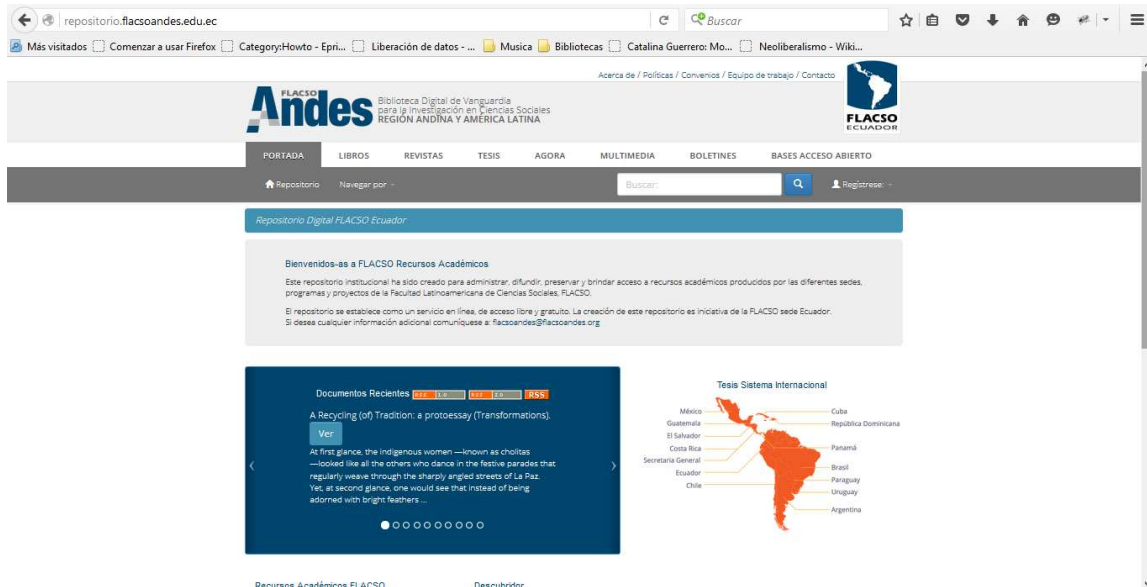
repositorio.flacsoandes.edu.ec

Buscar

Más visitados Comenzar a usar Firefox Category:Howto - Epri... Liberación de datos - ... Musica Bibliotecas Catalina Guerrero: Mo... Neoliberalismo - Wiki...

Acerca de / Políticas / Convenios / Equipo de trabajo / Contacto

FLACSO Andes Biblioteca Digital de Vanguardia para la Investigación en Ciencias Sociales REGIÓN ANDINA Y AMÉRICA LATINA

FLACSO ECUADOR

PORTADA LIBROS REVISTAS TESIS AGORA MULTIMEDIA BOLETINES BASES ACCESO ABIERTO

Repositorio Navegar por Buscar: Regístrese:

Repositorio Digital FLACSO Ecuador

Bienvenidos-as a FLACSO Recursos Académicos

Este repositorio institucional ha sido creado para administrar, difundir, preservar y brindar acceso a recursos académicos producidos por las diferentes sedes, programas y proyectos de la Facultad Latinoamericana de Ciencias Sociales, FLACSO.

El repositorio se establece como un servicio en línea, de acceso libre y gratuito. La creación de este repositorio es iniciativa de la FLACSO sede Ecuador.
Si desea cualquier información adicional comuníquese a: flacsoandes@flacsoandes.org

Documentos Recientes RSS 1.0 RSS 2.0 RSS

A Recycling (of) Tradition: a protoessay (Transformations).

Ver

At first glance, the indigenous women —known as cholitas —looked like all the others who dance in the festive parades that regularly weave through the sharply angled streets of La Paz. Yet, at second glance, one would see that instead of being adorned with bright feathers ...

Tesis Sistema Internacional

México
Guatemala
El Salvador
Costa Rica
Secretaria General
Ecuador
Chile
Cuba
República Dominicana
Panamá
Brasil
Paraguay
Uruguay
Argentina

Recursos Académicos FLACSO Descubridor